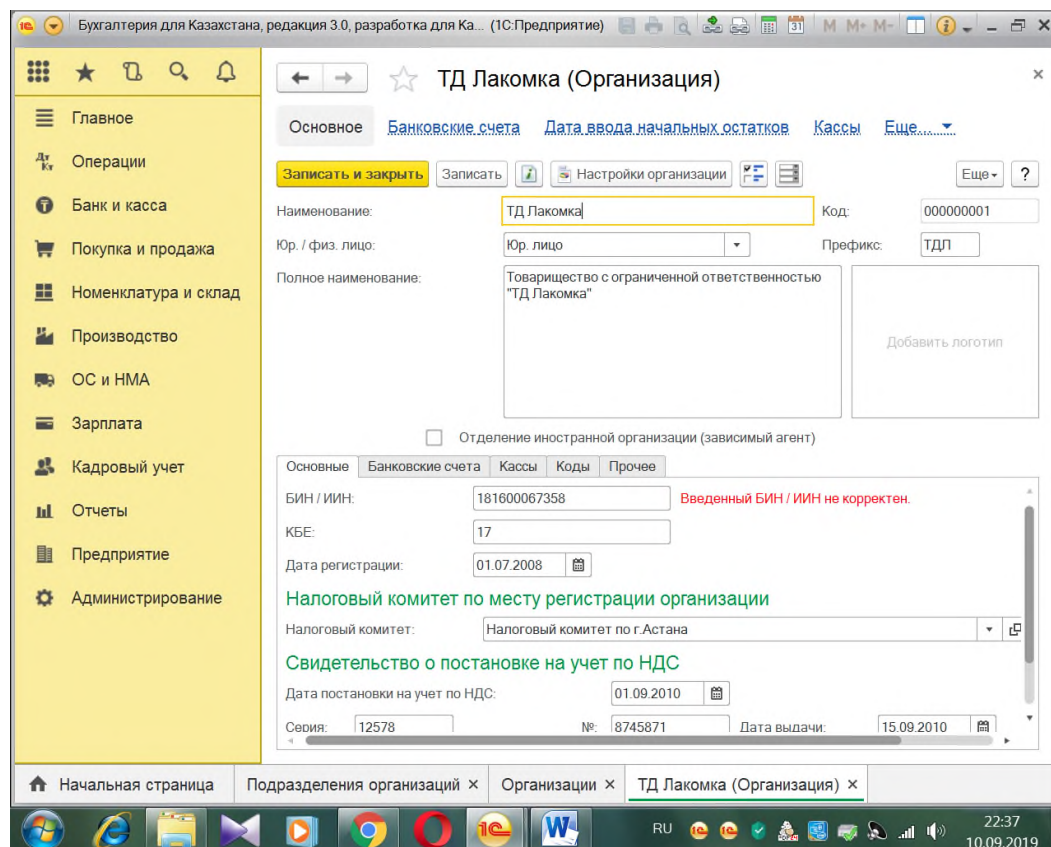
Бухгалтерия для Казахстана, редакция 3.0, разработка для Ка... (1С:Предприятие)

M M+ M-

Главное
Операции
Банк и касса
Покупка и продажа
Номенклатура и склад
Производство
ОС и НМА
Зарплата
Кадровый учет
Отчеты
Предприятие
Администрирование

ТД Лакомка (Организация)

Основное | Банковские счета | Дата ввода начальных остатков | Кассы | Еще...

Записать и закрыть | Записать | Настройки организации | Еще | ?

Наименование: ТД Лакомка
Код: 000000001
Юр. / физ. лицо: Юр. лицо
Префикс: ТДЛ
Полное наименование: Товарищество с ограниченной ответственностью "ТД Лакомка"
Добавить логотип

Отделение иностранной организации (зависимый агент)

Основные | Банковские счета | Кассы | Коды | Прочее

БИН / ИИН: 181600067358 Введенный БИН / ИИН не корректен.
КБЕ: 17
Дата регистрации: 01.07.2008

Налоговый комитет по месту регистрации организации
Налоговый комитет: Налоговый комитет по г.Астана

Свидетельство о постановке на учет по НДС
Дата постановки на учет по НДС: 01.09.2010
Серия: 12578 №: 8745871 Дата выдачи: 15.09.2010

Начальная страница | Подразделения организаций × | Организации × | ТД Лакомка (Организация) ×

RU 22:37 10.09.2019